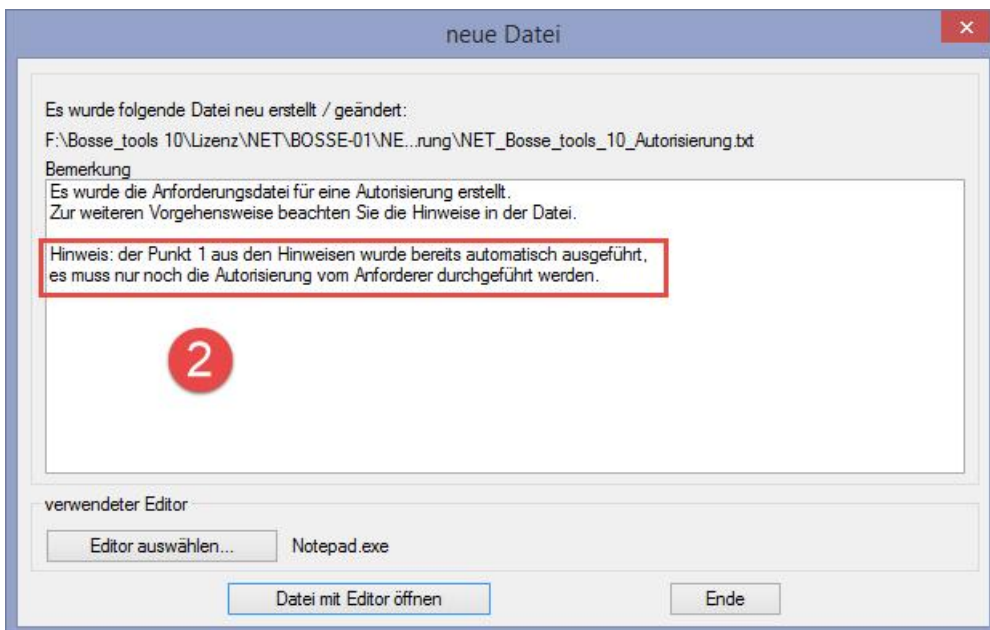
neue Datei

×

Es wurde folgende Datei neu erstellt / geändert:

F:\Bosse_tools 10\Lizenz\NET\BOSSE-01\NE...rung\NET_Bosse_tools_10_Autorisierung.txt

Bemerkung

Es wurde die Anforderungsdatei für eine Autorisierung erstellt.
Zur weiteren Vorgehensweise beachten Sie die Hinweise in der Datei.

Hinweis: der Punkt 1 aus den Hinweisen wurde bereits automatisch ausgeführt, es muss nur noch die Autorisierung vom Anforderer durchgeführt werden.

2

verwendeter Editor

Editor auswählen...

Notepad.exe

Datei mit Editor öffnen

Ende